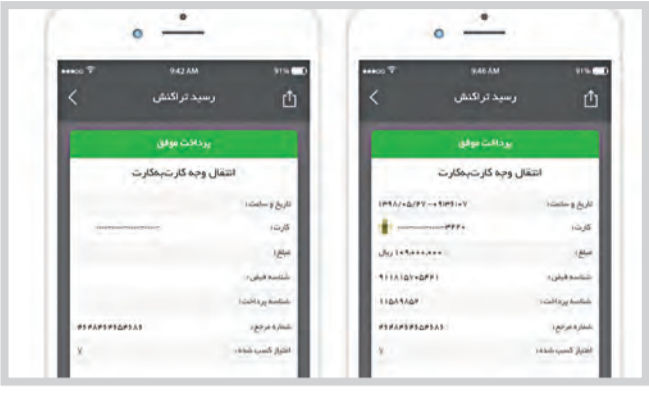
9:42 AM
91%
رسید تراکنش
پرداخت موفق
انتقال وجه کارت‌به‌کارت
تاریخ و ساعت:
کارت:
مبلغ:
شناسه قبض:
شناسه پرداخت:
شماره مرجع:
۴۵۶۸۶۵۶۴۵۶۵۸۱
امتیاز کسب شده:
۷

9:46 AM
91%
رسید تراکنش
پرداخت موفق
انتقال وجه کارت‌به‌کارت
تاریخ و ساعت:
۱۳۹۸/۰۵/۲۷ - ۰۹:۳۹:۰۷
کارت:
۳۴۲۰
مبلغ:
۱۰۹,۰۰۰,۰۰۰ ریال
شناسه قبض:
۹۱۱۸۱۵۷۰۵۴۶۱
شناسه پرداخت:
۱۱۵۸۹۸۵۴
شماره مرجع:
۴۵۶۸۶۵۶۴۵۶۵۸۱
امتیاز کسب شده:
۷